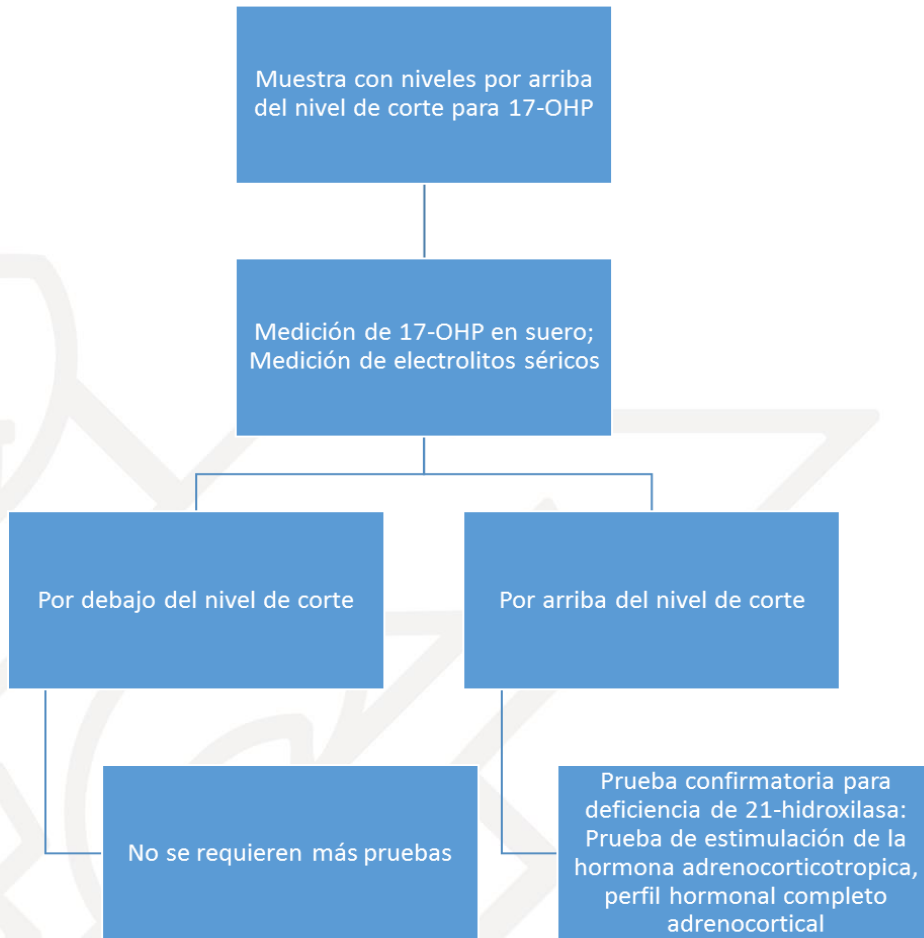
Muestra con niveles por arriba del nivel de corte para 17-OHP

Medición de 17-OHP en suero; Medición de electrolitos séricos

Por debajo del nivel de corte

Por arriba del nivel de corte

No se requieren más pruebas

Prueba confirmatoria para deficiencia de 21-hidroxilasa: Prueba de estimulación de la hormona adrenocorticotropica, perfil hormonal completo adrenocortical